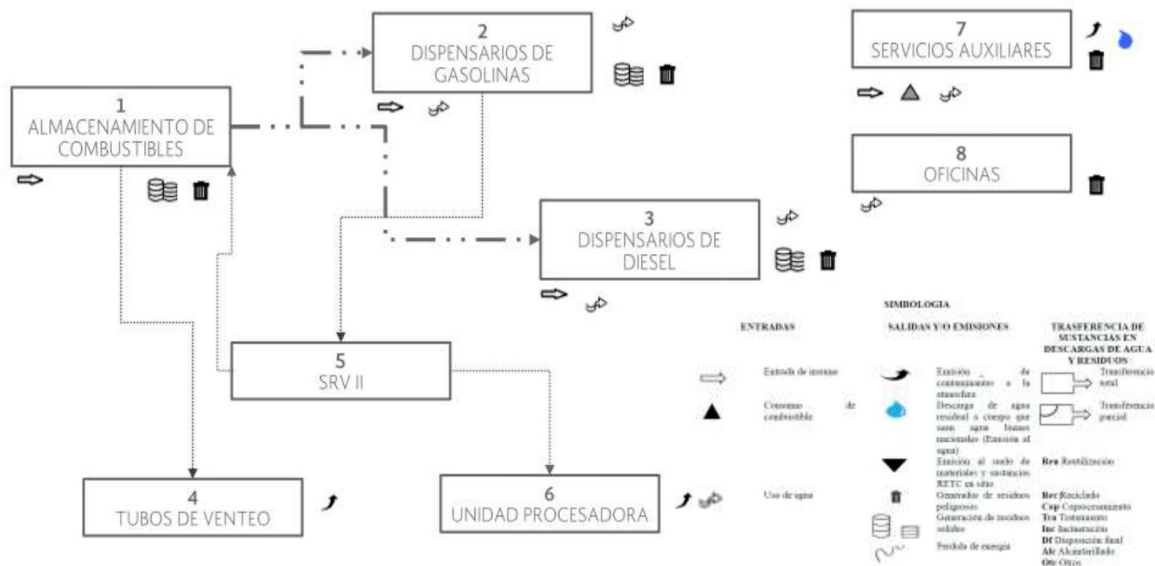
1
ALMACENAMIENTO DE COMBUSTIBLES

2
DISPENSARIOS DE GASOLINAS

3
DISPENSARIOS DE DIESEL

4
TUBOS DE VENTEO

5
SRV II

6
UNIDAD PROCESADORA

7
SERVICIOS AUXILIARES

8
OFICINAS

SIMBOLOGIA

ENTRADAS

Entrada de insumo

Consumo de combustible

Uso de agua

SALIDAS Y/O EMISIONES

Emisión de contaminantes a la atmosfera

Descarga de agua residual a cuerpo que sean agua bienes nacionales (Emisión al agua)

Emisión al suelo de materiales y sustancias RETC en sitio

Generación de residuos peligrosos

Generación de residuos sólidos

Perdida de energía

TRASFERENCIA DE SUSTANCIAS EN DESCARGAS DE AGUA Y RESIDUOS

Transferencia total

Transferencia parcial

Reu Reutilización

Rec Reciclado
Cop Coprocesamiento
Tra Tratamiento
Inc Incineración
Df Disposición final
Alc Alcantarillado
Ot Otros